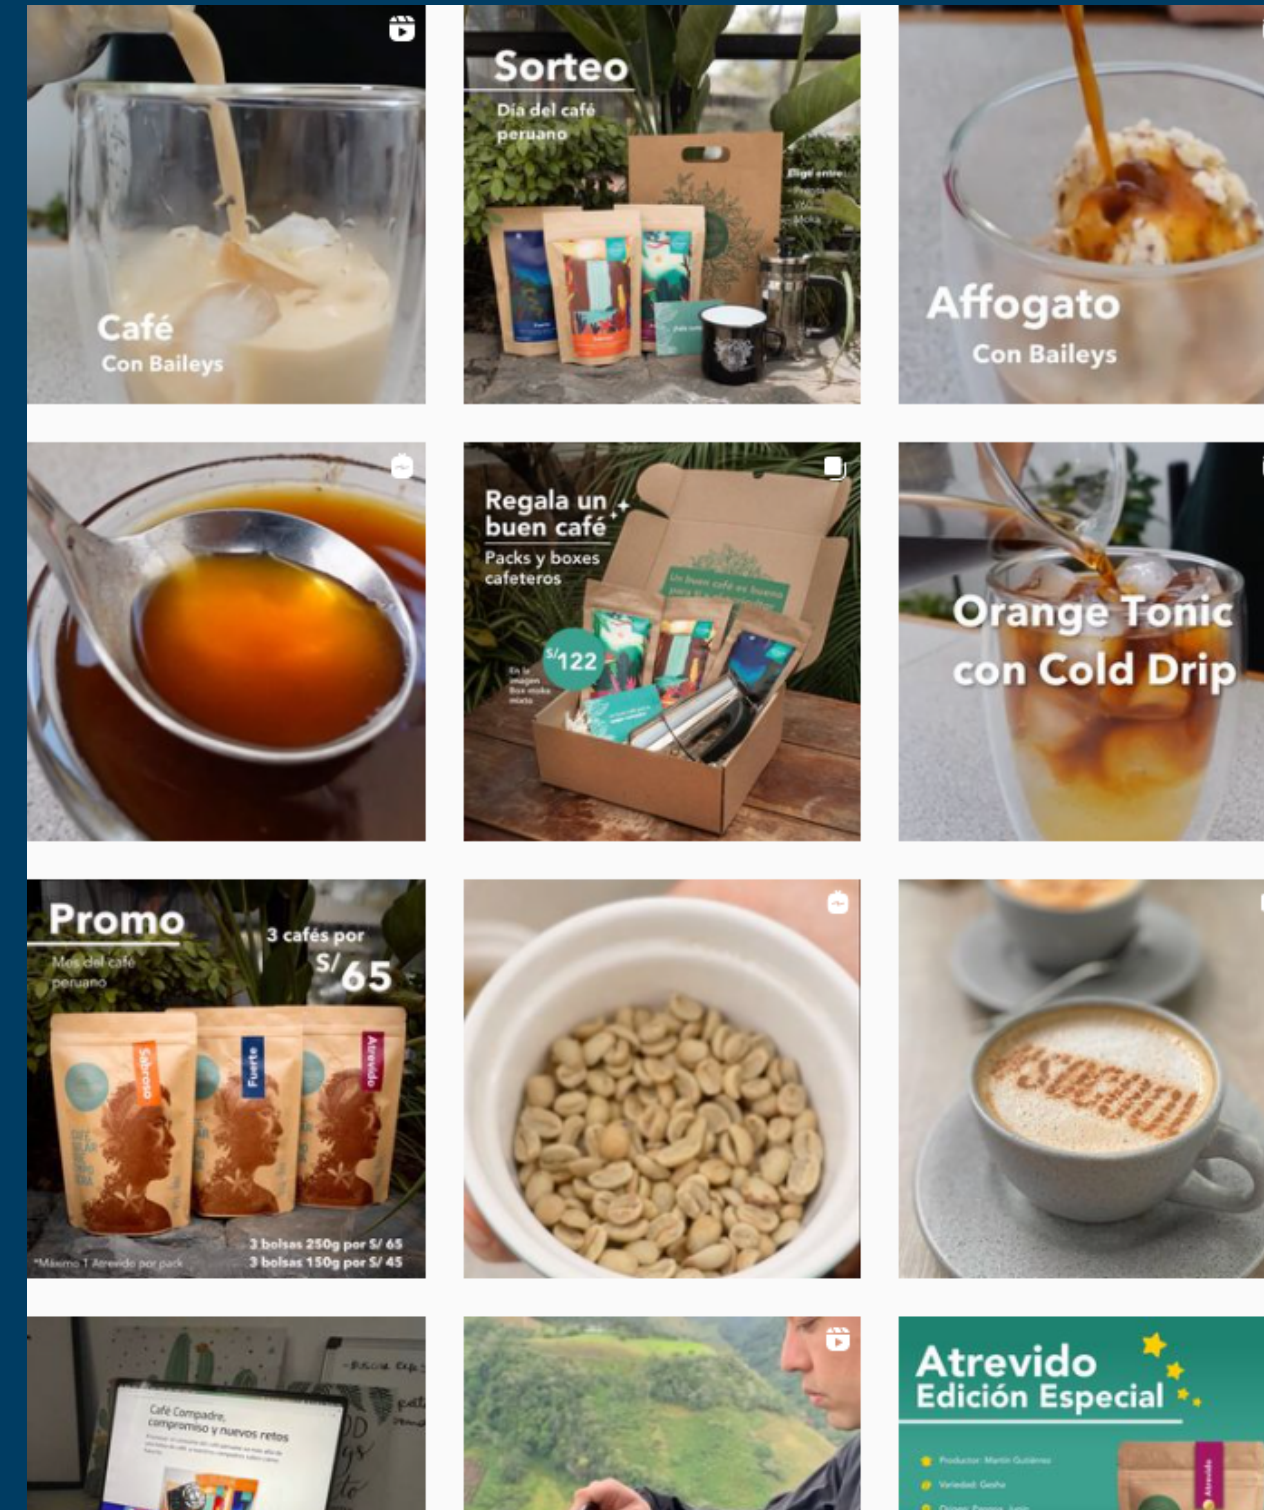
Café
Con Baileys

Sorteo
Día del café peruano

Affogato
Con Baileys

Regala un buen café
Packs y boxes cafeteros
S/122

Orange Tonic con Cold Drip

Promo
Mes del café peruano
3 cafés por
S/65
Sabroso
Fuerte
Atrevido
*Máximo 1 Atrevido por pack
3 bolsas 250g por S/ 65
3 bolsas 150g por S/ 45

Café Compadre, compromiso y nuevos retos

Atrevido
Edición Especial
Productor: Martín Gutiérrez
Variedad: Geisha